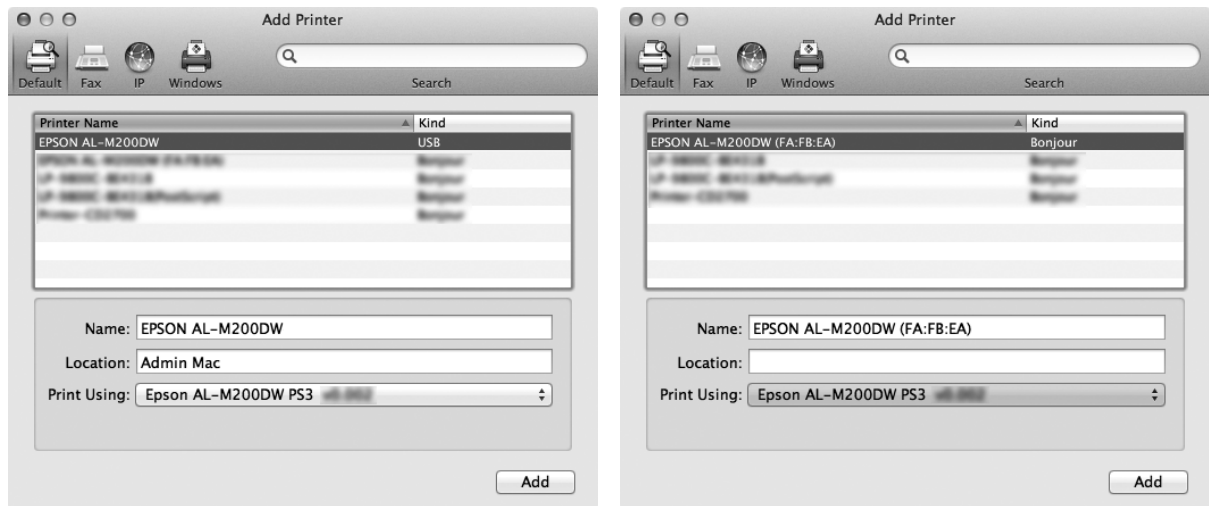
Add Printer

Default Fax IP Windows

Search

| Printer Name | Kind |
|---|---|
| EPSON AL-M200DW | USB |
| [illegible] | Bonjour |
| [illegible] | Bonjour |
| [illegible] | Bonjour |
| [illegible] | Bonjour |

Name: EPSON AL-M200DW

Location: Admin Mac

Print Using: Epson AL-M200DW PS3 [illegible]

Add

Add Printer

Default Fax IP Windows

Search

| Printer Name | Kind |
|---|---|
| EPSON AL-M200DW (FA:FB:EA) | Bonjour |
| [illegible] | Bonjour |
| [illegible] | Bonjour |
| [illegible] | Bonjour |

Name: EPSON AL-M200DW (FA:FB:EA)

Location:

Print Using: Epson AL-M200DW PS3 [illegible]

Add